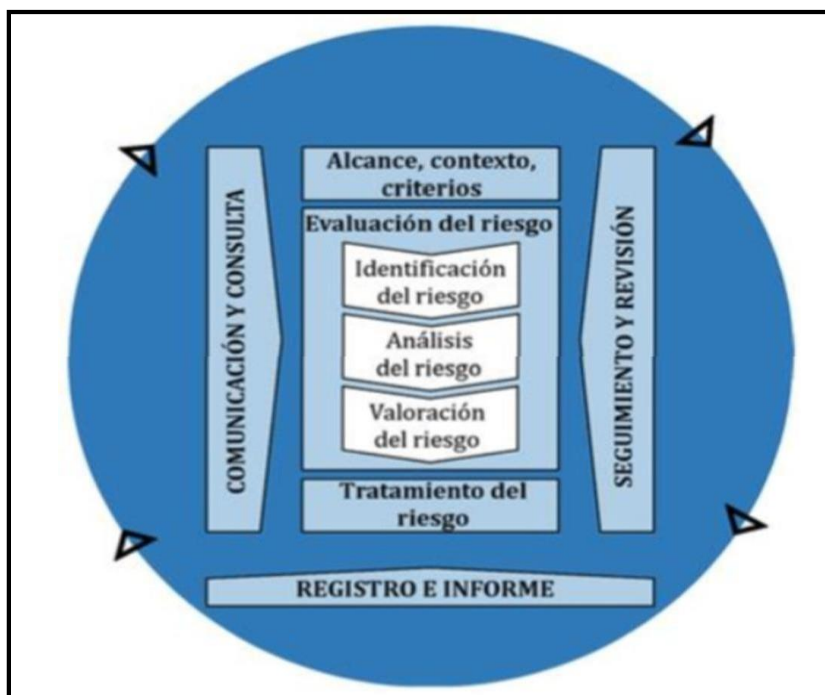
COMUNICACIÓN Y CONSULTA

Alcance, contexto, criterios

Evaluación del riesgo

Identificación del riesgo

Análisis del riesgo

Valoración del riesgo

Tratamiento del riesgo

SEGUIMIENTO Y REVISIÓN

REGISTRO E INFORME